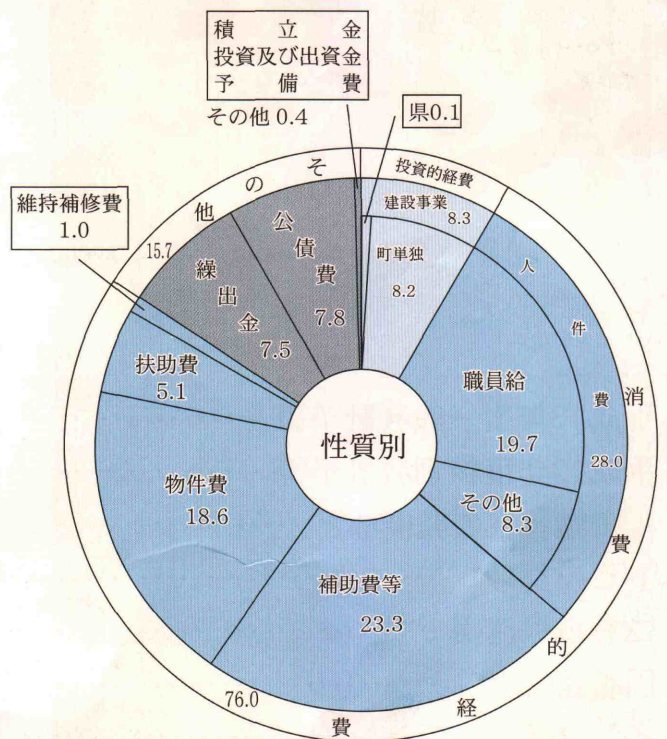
積立金
投資及び出資金
予備費
その他 0.4

県0.1

維持補修費
1.0

その他
15.7

投資的経費
建設事業
8.3

町単独
8.2

公債費
7.8

繰出金
7.5

人件費
28.0

職員給
19.7

その他
8.3

扶助費
5.1

性質別

物件費
18.6

補助費等
23.3

消費的経費
76.0